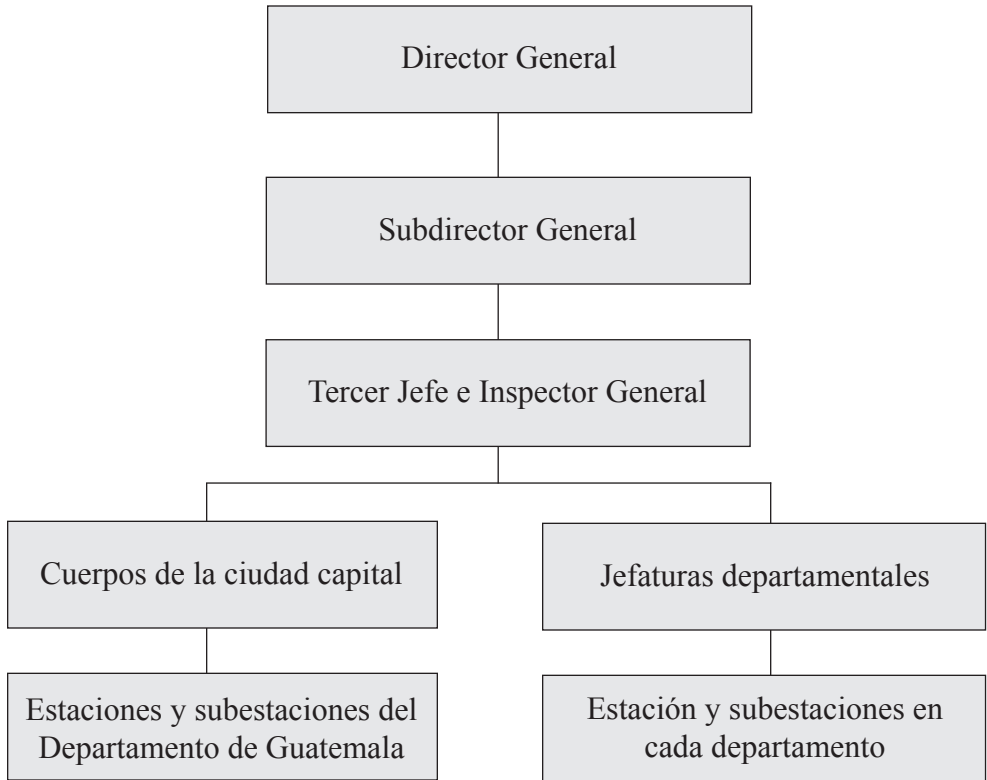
Director General

Subdirector General

Tercer Jefe e Inspector General

Cuerpos de la ciudad capital

Estaciones y subestaciones del Departamento de Guatemala

Jefaturas departamentales

Estación y subestaciones en cada departamento